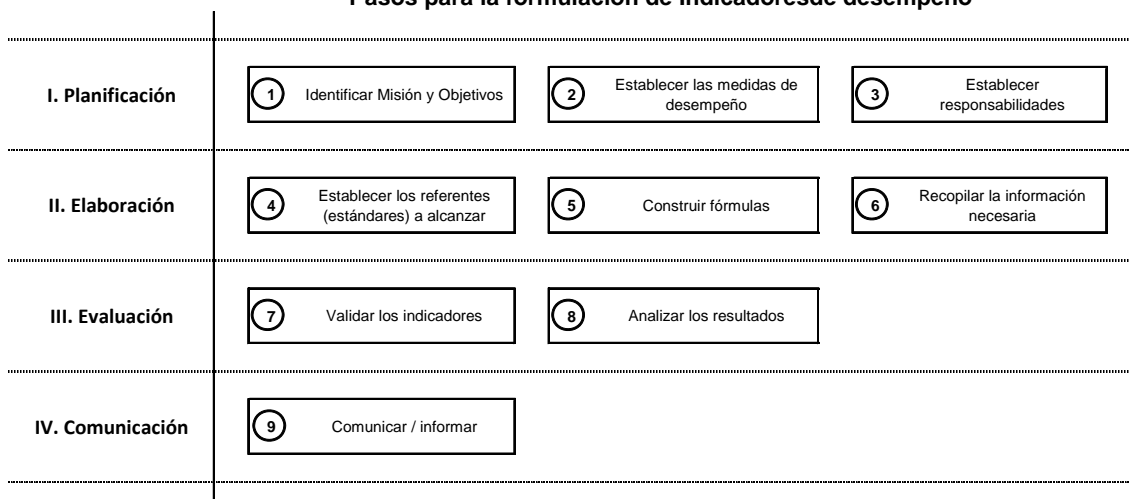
Pasos para la formulación de indicadoresde desempeño

I. Planificación

1 Identificar Misión y Objetivos

2 Establecer las medidas de desempeño

3 Establecer responsabilidades

II. Elaboración

4 Establecer los referentes (estándares) a alcanzar

5 Construir fórmulas

6 Recopilar la información necesaria

III. Evaluación

7 Validar los indicadores

8 Analizar los resultados

IV. Comunicación

9 Comunicar / informar